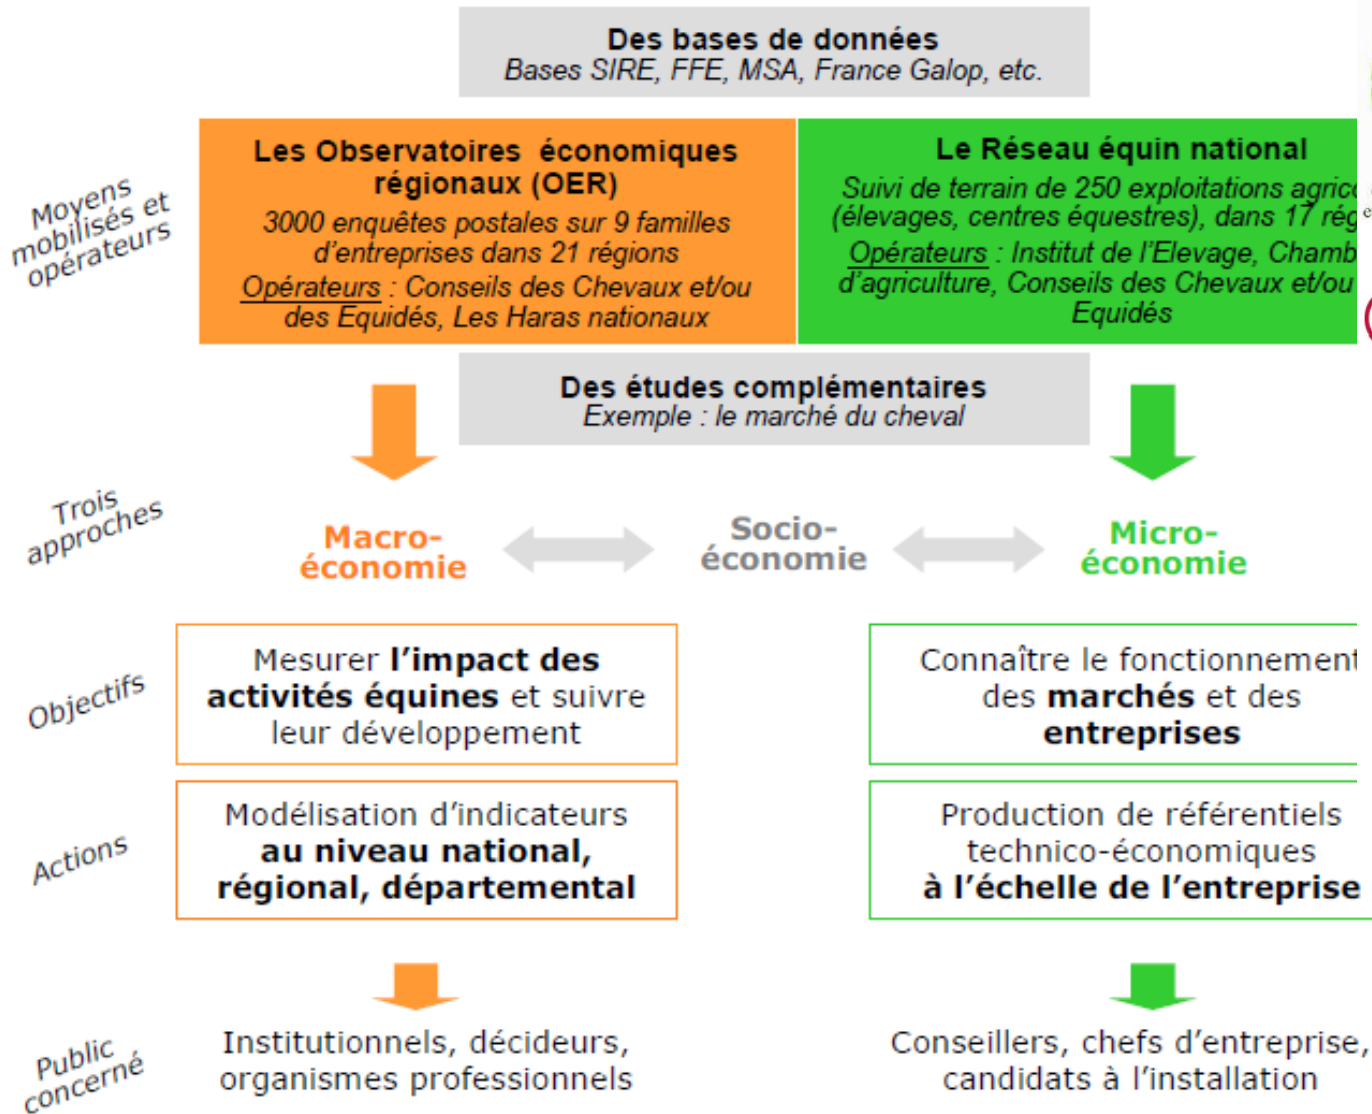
Des bases de données
Bases SIRE, FFE, MSA, France Galop, etc.

Moyens mobilisés et opérateurs

Les Observatoires économiques régionaux (OER)
3000 enquêtes postales sur 9 familles d'entreprises dans 21 régions
Opérateurs : Conseils des Chevaux et/ou des Equidés, Les Haras nationaux

Le Réseau équin national
Suivi de terrain de 250 exploitations agric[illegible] (élevages, centres équestres), dans 17 rég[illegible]
Opérateurs : Institut de l'Elevage, Chamb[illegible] d'agriculture, Conseils des Chevaux et/ou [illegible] Equidés

Des études complémentaires
Exemple : le marché du cheval

Trois approches

Macro-économie

Socio-économie

Micro-économie

Objectifs

Mesurer l'impact des activités équines et suivre leur développement

Connaître le fonctionnement des marchés et des entreprises

Actions

Modélisation d'indicateurs au niveau national, régional, départemental

Production de référentiels technico-économiques à l'échelle de l'entreprise

Public concerné

Institutionnels, décideurs, organismes professionnels

Conseillers, chefs d'entreprise, candidats à l'installation